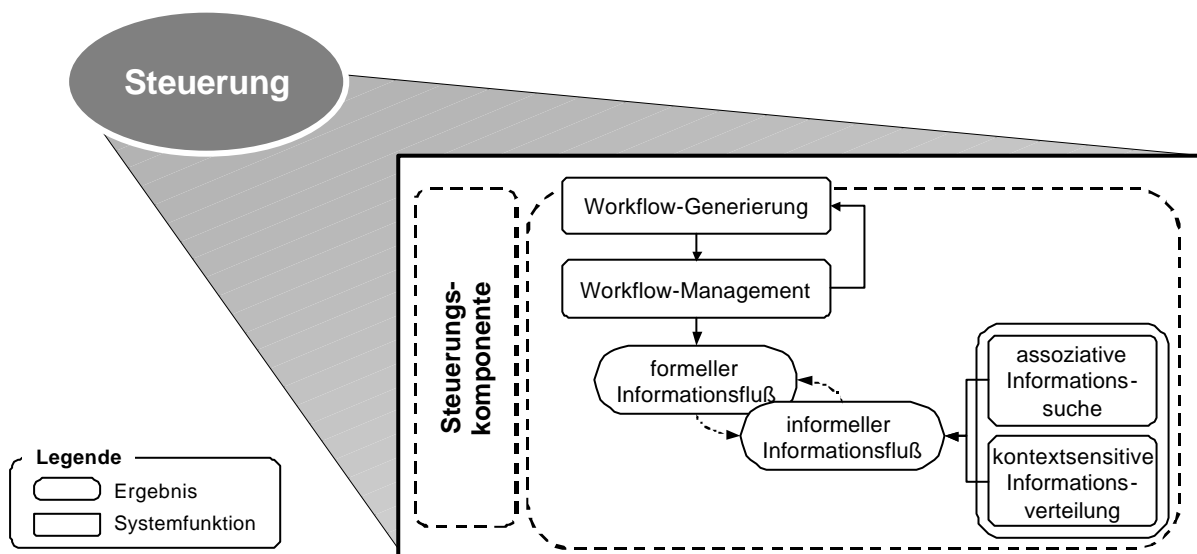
Steuerung

Steuerungskomponente

Workflow-Generierung

Workflow-Management

formeller Informationsfluß

informeller Informationsfluß

assoziative Informationssuche

kontextsensitive Informationsverteilung

Legende

Ergebnis

Systemfunktion